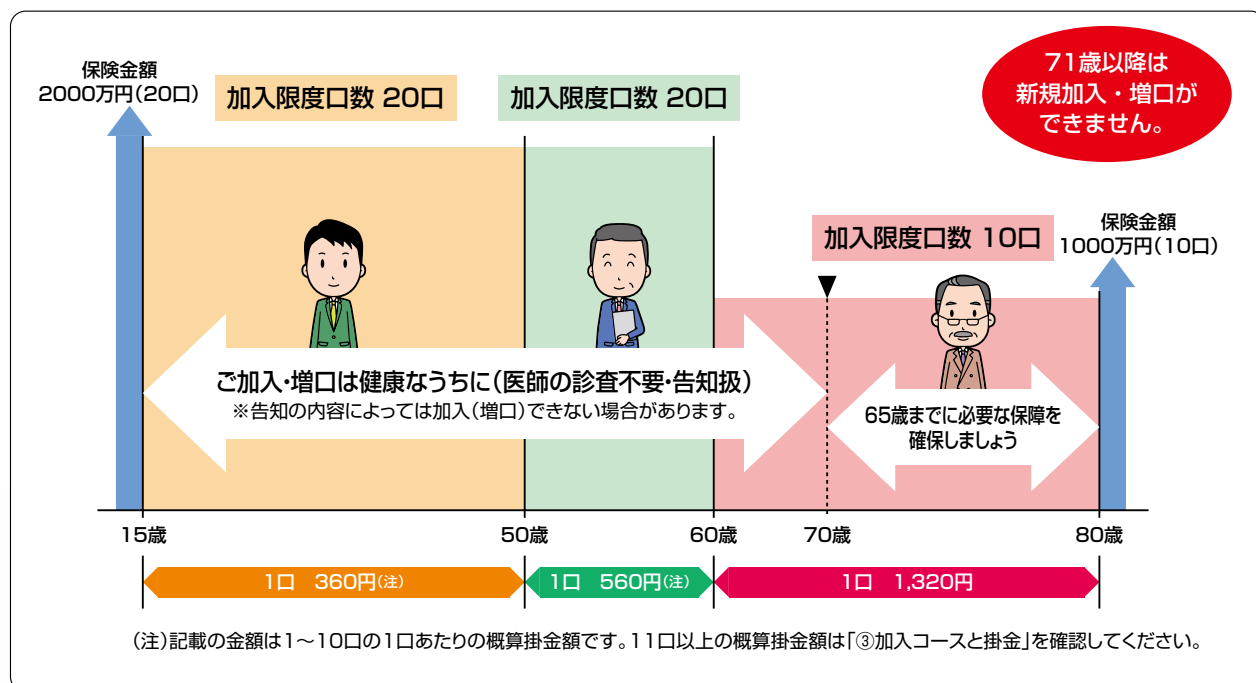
保険金額
2000万円(20口)

加入限度口数 20口

加入限度口数 20口

71歳以降は
新規加入・増口が
できません。

加入限度口数 10口

保険金額
1000万円(10口)

ご加入・増口は健康なうちに(医師の診査不要・告知扱)
※告知の内容によっては加入(増口)できない場合があります。

65歳までに必要な保障を
確保しましょう

15歳　50歳　60歳　70歳　80歳

1口　360円(注)

1口　560円(注)

1口　1,320円

(注)記載の金額は1〜10口の1口あたりの概算掛金額です。11口以上の概算掛金額は「③加入コースと掛金」を確認してください。